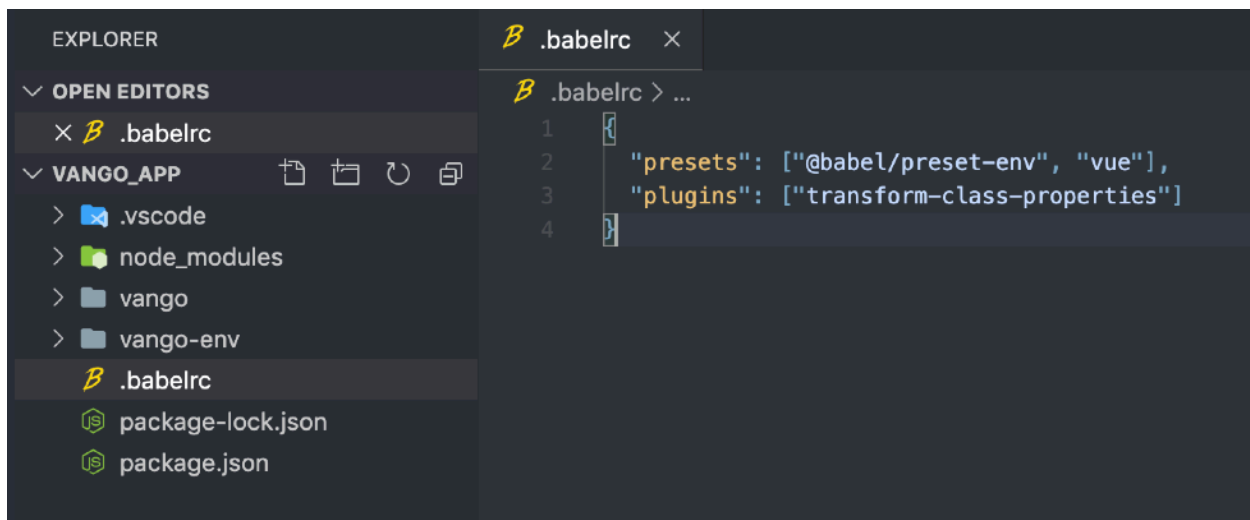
EXPLORER

OPEN EDITORS
× .babelrc
VANGO_APP
> .vscode
> node_modules
> vango
> vango-env
.babelrc
package-lock.json
package.json

.babelrc ×

.babelrc > ...

1 {
2 "presets": ["@babel/preset-env", "vue"],
3 "plugins": ["transform-class-properties"]
4 }